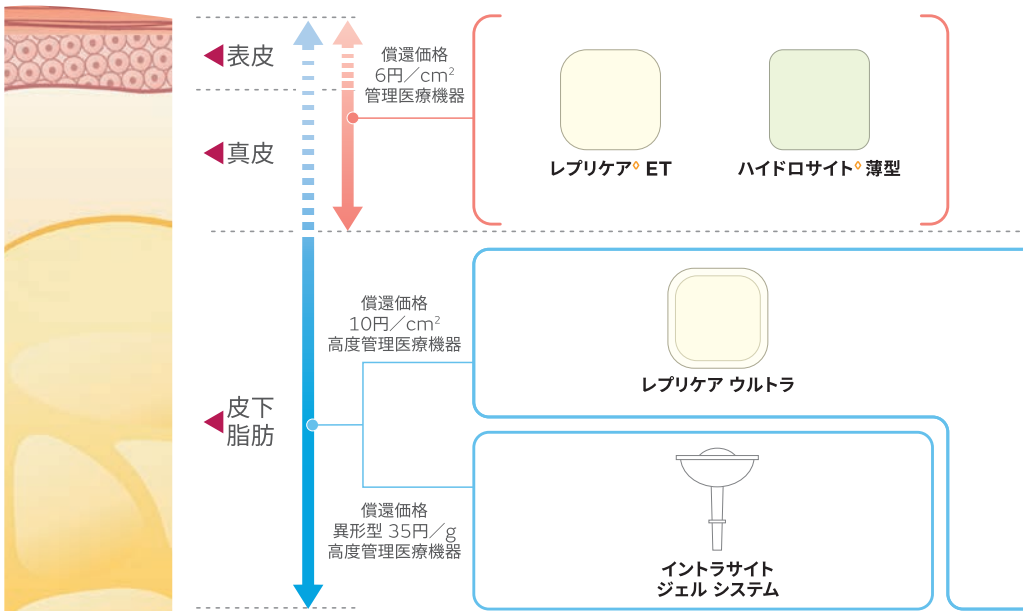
表皮

真皮

皮下脂肪

償還価格
6円／$cm^2$
管理医療機器

レプリケア◊ ET

ハイドロサイト◊ 薄型

償還価格
10円／$cm^2$
高度管理医療機器

レプリケア ウルトラ

償還価格
異形型 35円／g
高度管理医療機器

イントラサイト
ジェル システム